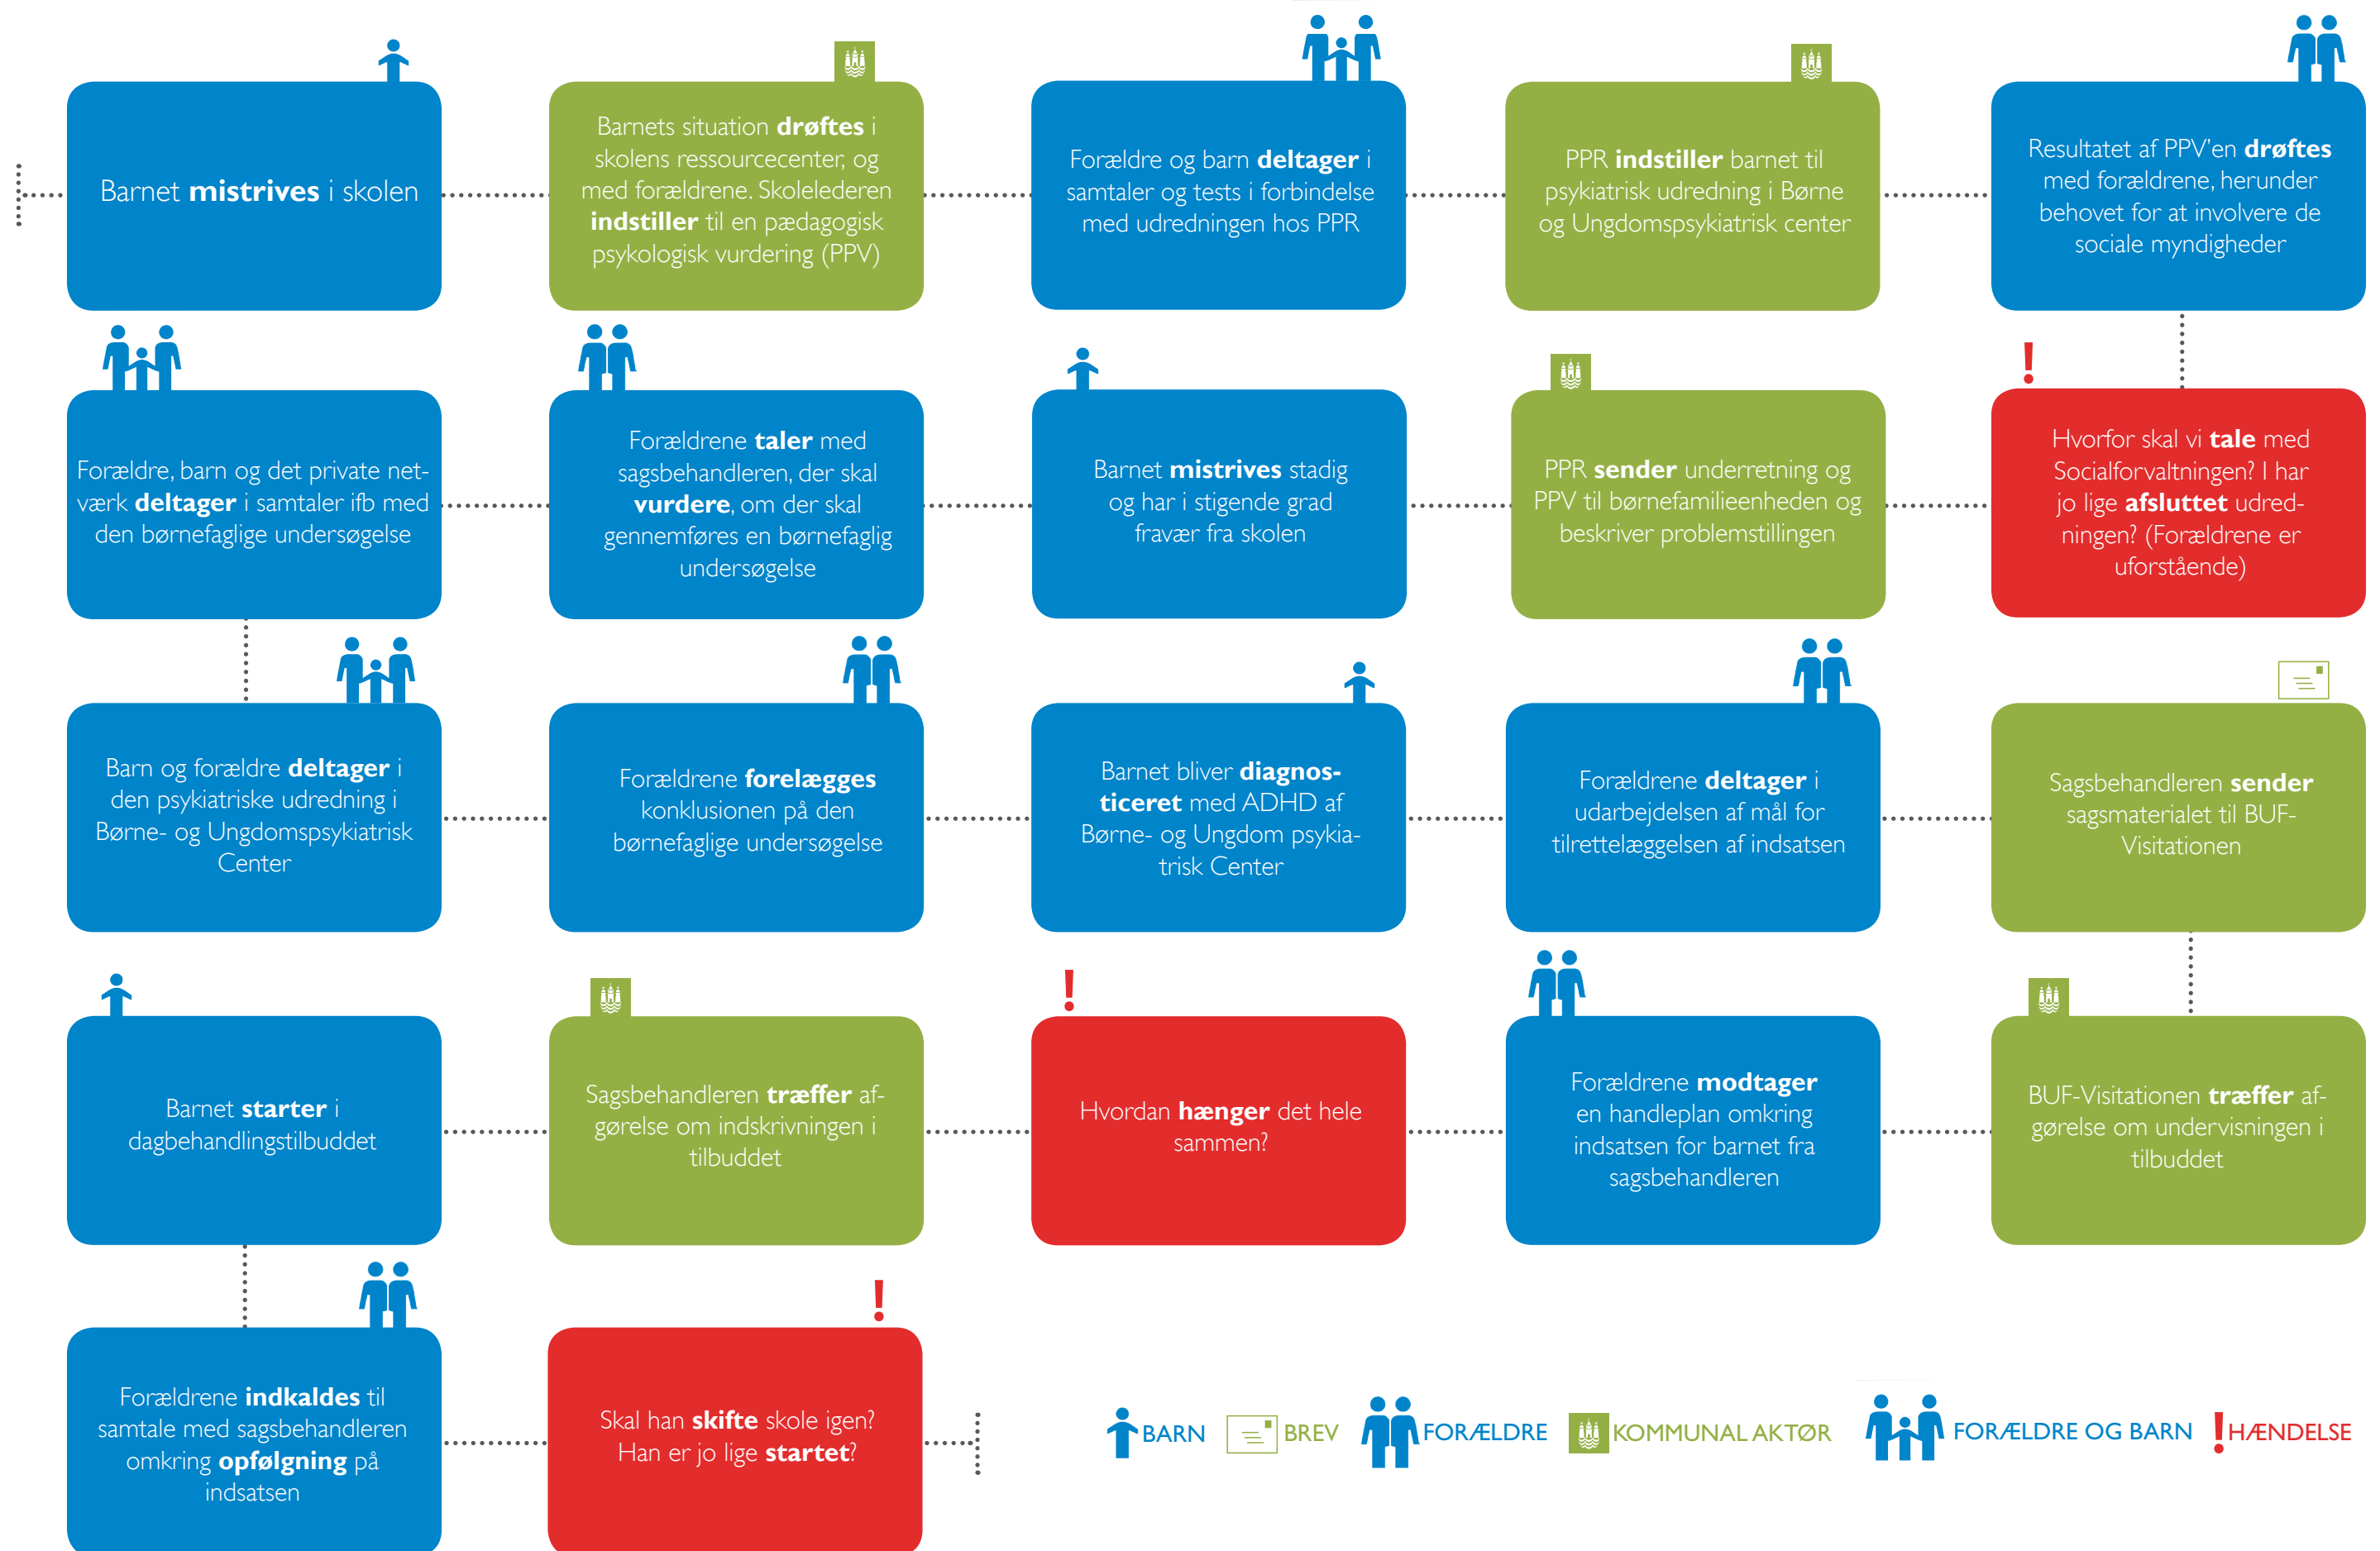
Barnet **mistrives** i skolen

Barnets situation **drøftes** i skolens ressourcecenter, og med forældrene. Skolelederen **indstiller** til en pædagogisk psykologisk vurdering (PPV)

Forældre og barn **deltager** i samtaler og tests i forbindelse med udredningen hos PPR

PPR **indstiller** barnet til psykiatrisk udredning i Børne og Ungdomspsykiatrisk center

Resultatet af PPV'en **drøftes** med forældrene, herunder behovet for at involvere de sociale myndigheder

Hvorfor skal vi **tale** med Socialforvaltningen? I har jo lige **afsluttet** udredningen? (Forældrene er uforstående)

PPR **sender** underretning og PPV til børnefamilieenheden og beskriver problemstillingen

Barnet **mistrives** stadig og har i stigende grad fravær fra skolen

Forældrene **taler** med sagsbehandleren, der skal **vurdere**, om der skal gennemføres en børnefaglig undersøgelse

Forældre, barn og det private netværk **deltager** i samtaler ifb med den børnefaglige undersøgelse

Barn og forældre **deltager** i den psykiatriske udredning i Børne- og Ungdomspsykiatrisk Center

Forældrene **forelægges** konklusionen på den børnefaglige undersøgelse

Barnet bliver **diagnosticeret** med ADHD af Børne- og Ungdom psykiatrisk Center

Forældrene **deltager** i udarbejdelsen af mål for tilrettelæggelsen af indsatsen

Sagsbehandleren **sender** sagsmaterialet til BUF-Visitationen

BUF-Visitationen **træffer** afgørelse om undervisningen i tilbuddet

Forældrene **modtager** en handleplan omkring indsatsen for barnet fra sagsbehandleren

Hvordan **hænger** det hele sammen?

Sagsbehandleren **træffer** afgørelse om indskrivningen i tilbuddet

Barnet **starter** i dagbehandlingstilbuddet

Forældrene **indkaldes** til samtale med sagsbehandleren omkring **opfølgning** på indsatsen

Skal han **skifte** skole igen? Han er jo lige **startet**?

BARN BREV FORÆLDRE KOMMUNAL AKTØR FORÆLDRE OG BARN ! HÆNDELSE